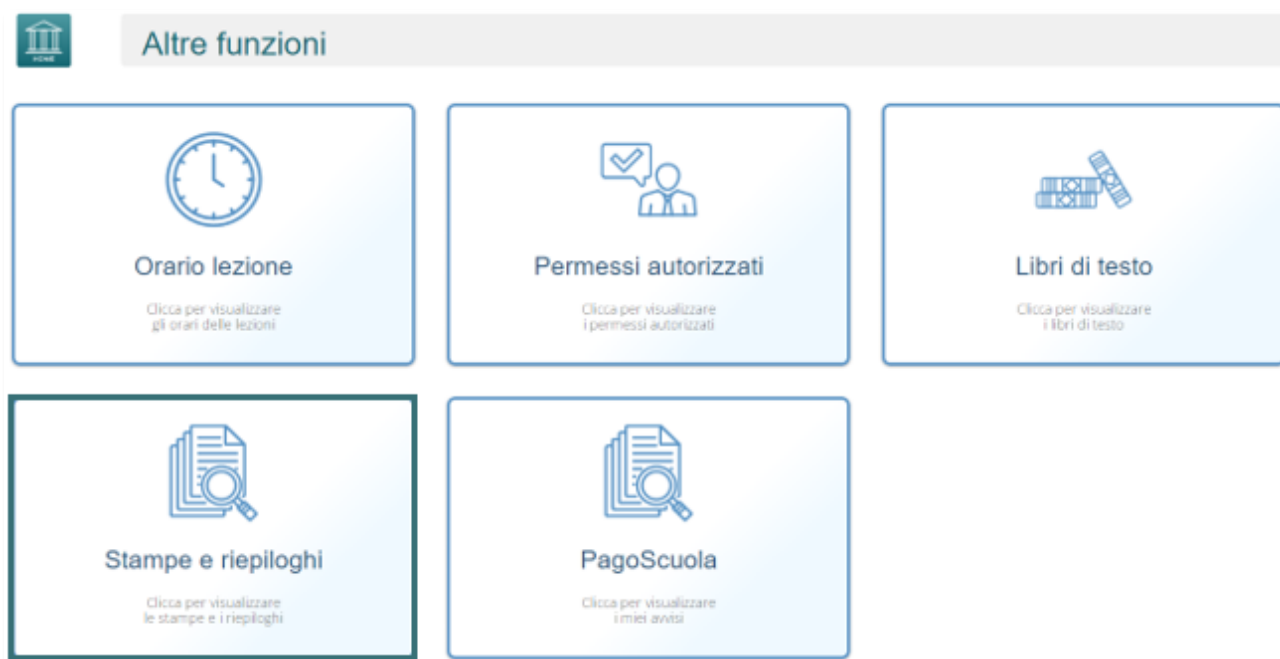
HOME

Altre funzioni

Orario lezione

Clicca per visualizzare gli orari delle lezioni

Permessi autorizzati

Clicca per visualizzare i permessi autorizzati

Libri di testo

Clicca per visualizzare i libri di testo

Stampe e riepiloghi

Clicca per visualizzare le stampe e i riepiloghi

PagoScuola

Clicca per visualizzare i miei avvisi